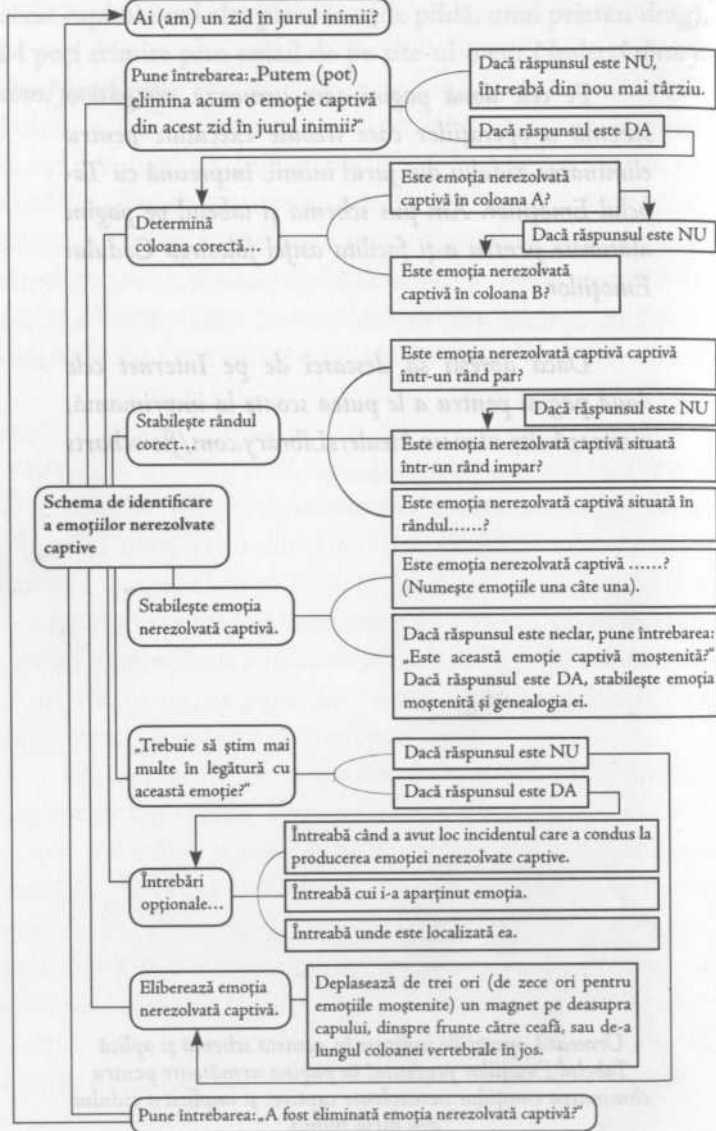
Ai (am) un zid în jurul inimii?

Pune întrebarea: „Putem (pot) elimina acum o emoție captivă din acest zid în jurul inimii?”

Dacă răspunsul este NU, întreabă din nou mai târziu.

Dacă răspunsul este DA

Determină coloana corectă...

Este emoția nerezolvată captivă în coloana A?

Dacă răspunsul este NU

Este emoția nerezolvată captivă în coloana B?

Stabilește rândul corect.

Este emoția nerezolvată captivă captivă într-un rând par?

Dacă răspunsul este NU

Este emoția nerezolvată captivă situată într-un rând impar?

Este emoția nerezolvată captivă situată în rândul......?

Schema de identificare a emoțiilor nerezolvate captive

Stabilește emoția nerezolvată captivă.

Este emoția nerezolvată captivă ......? (Numește emoțiile una câte una).

Dacă răspunsul este neclar, pune întrebarea: „Este această emoție captivă moștenită?” Dacă răspunsul este DA, stabilește emoția moștenită și genealogia ei.

„Trebuie să știm mai multe în legătură cu această emoție?”

Dacă răspunsul este NU

Dacă răspunsul este DA

Întrebări opționale...

Întreabă când a avut loc incidentul care a condus la producerea emoției nerezolvate captive.

Întreabă cui i-a aparținut emoția.

Întreabă unde este localizată ea.

Eliberează emoția nerezolvată captivă.

Deplasează de trei ori (de zece ori pentru emoțiile moștenite) un magnet pe deasupra capului, dinspre frunte către ceafă, sau de-a lungul coloanei vertebrale în jos.

Pune întrebarea: „A fost eliminată emoția nerezolvată captivă?”